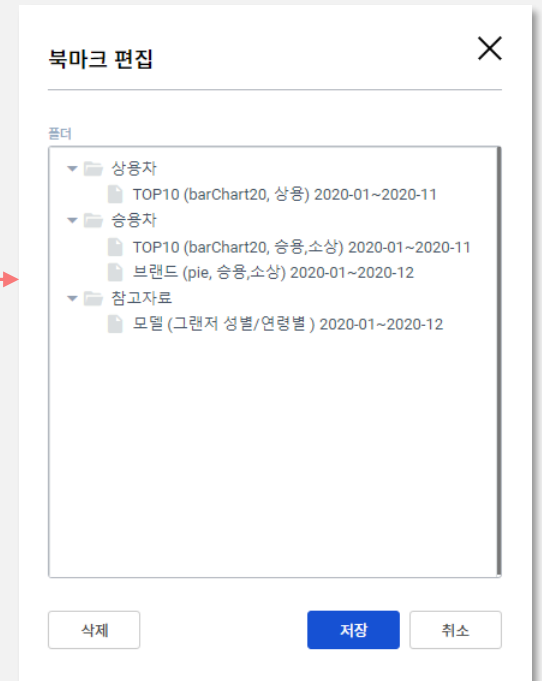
북마크 편집

폴더

상용차
TOP10 (barChart20, 상용) 2020-01~2020-11
승용차
TOP10 (barChart20, 승용,소상) 2020-01~2020-11
브랜드 (pie, 승용,소상) 2020-01~2020-12
참고자료
모델 (그랜저 성별/연령별 ) 2020-01~2020-12

삭제
저장
취소